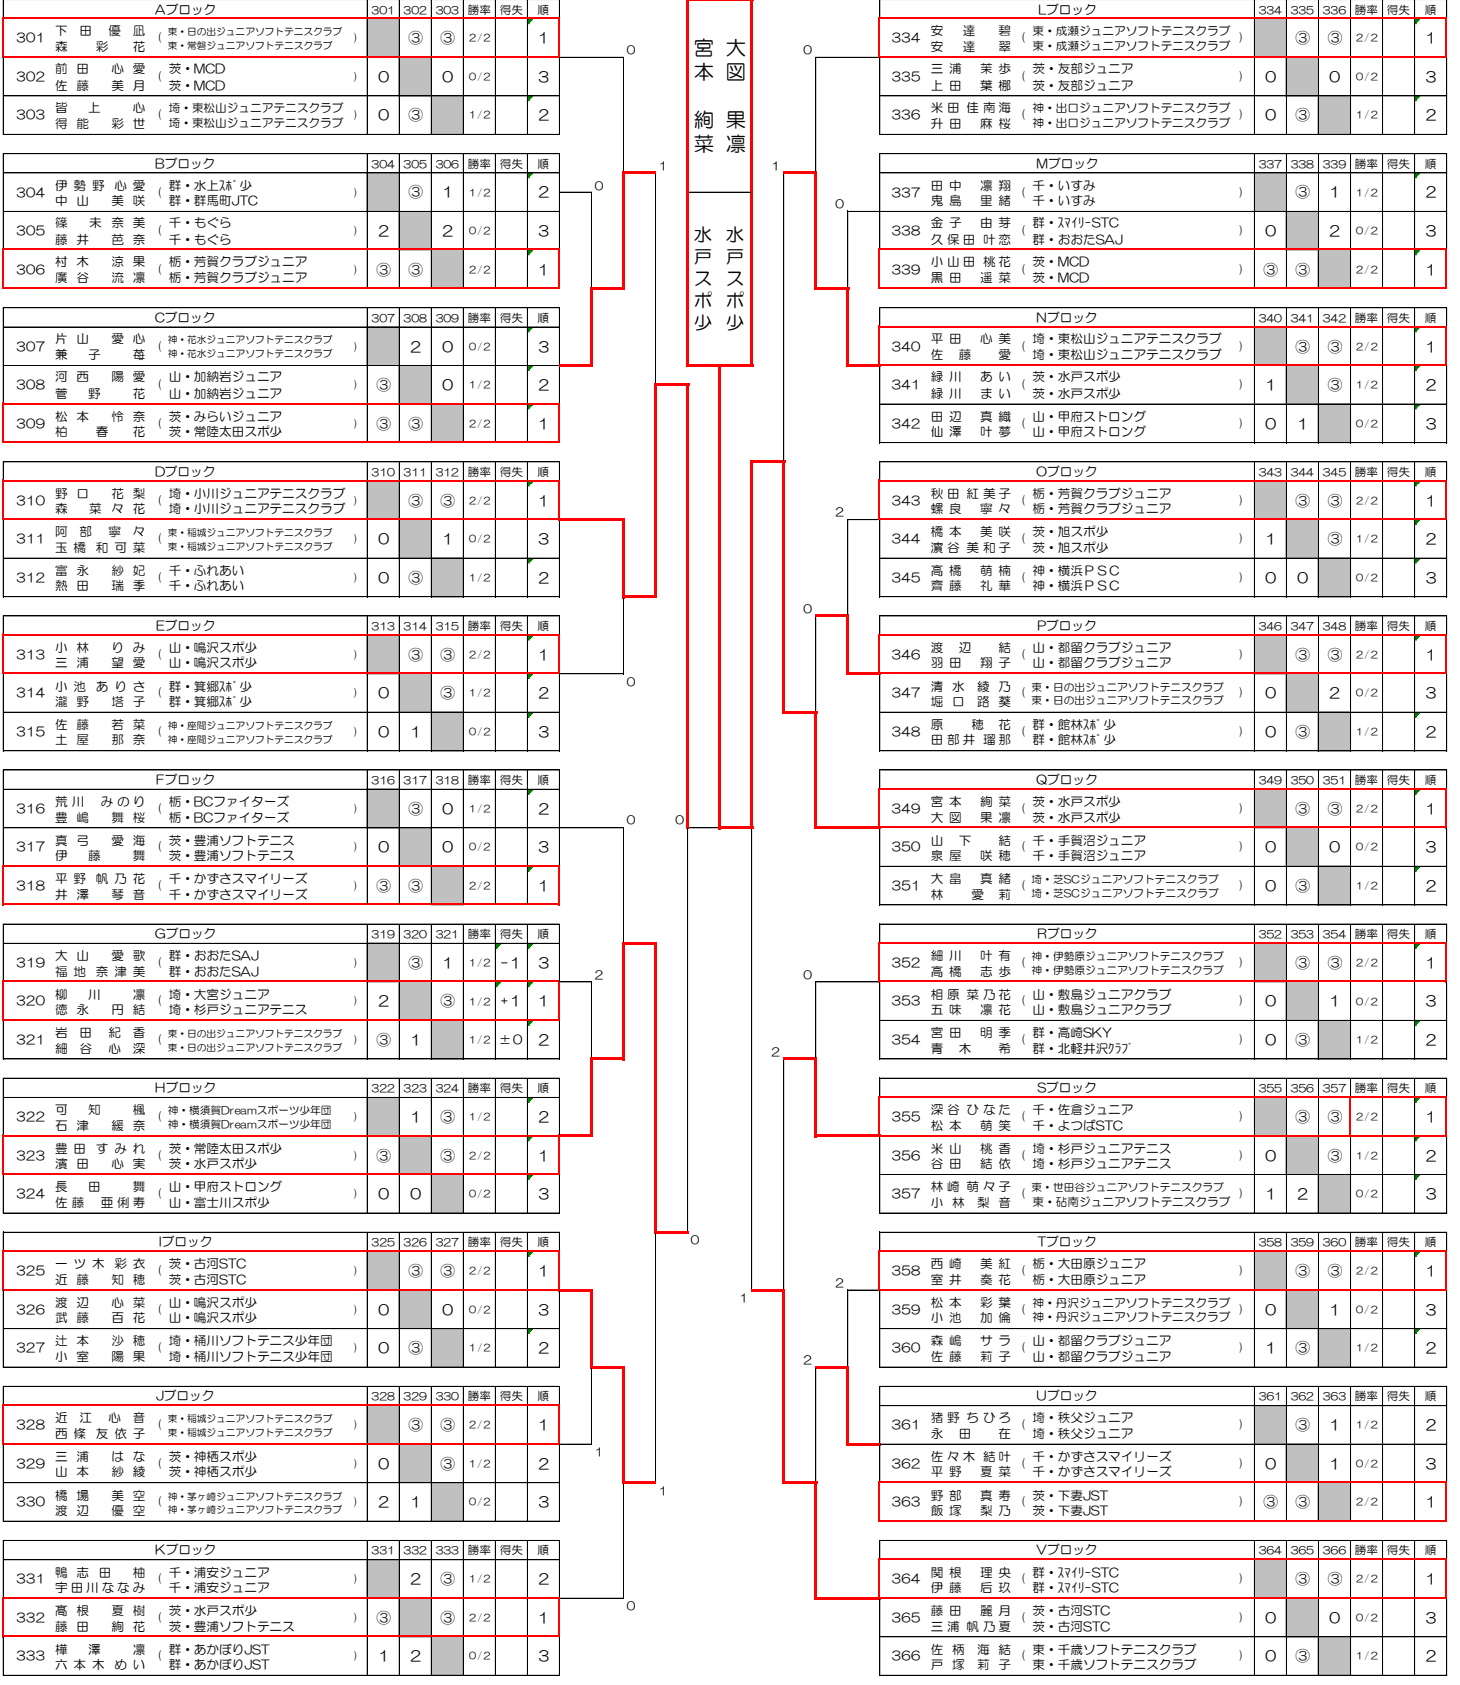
| Aブロック | | 301 | 302 | 303 | 勝率 | 得失 | 順 |
|---|---|---|---|---|---|---|---|
| 301 | 下田 優凪 / 森 彩花 (東・日の出ジュニアソフトテニスクラブ / 東・常磐ジュニアソフトテニスクラブ) | | ③ | ③ | 2/2 | | 1 |
| 302 | 前田 心愛 / 佐藤 美月 (茨・MCD / 茨・MCD) | 0 | | 0 | 0/2 | | 3 |
| 303 | 皆上 心 / 得能 彩世 (埼・東松山ジュニアテニスクラブ / 埼・東松山ジュニアテニスクラブ) | 0 | ③ | | 1/2 | | 2 |

| Bブロック | | 304 | 305 | 306 | 勝率 | 得失 | 順 |
|---|---|---|---|---|---|---|---|
| 304 | 伊勢野 心愛 / 中山 美咲 (群・水上ｽﾎﾟ少 / 群・群馬町JTC) | | ③ | 1 | 1/2 | | 2 |
| 305 | 篠 未奈美 / 藤井 芭奈 (千・もぐら / 千・もぐら) | 2 | | 2 | 0/2 | | 3 |
| 306 | 村木 涼果 / 廣谷 流凜 (栃・芳賀クラブジュニア / 栃・芳賀クラブジュニア) | ③ | ③ | | 2/2 | | 1 |

| Cブロック | | 307 | 308 | 309 | 勝率 | 得失 | 順 |
|---|---|---|---|---|---|---|---|
| 307 | 片山 愛心 / 兼子 苺 (神・花水ジュニアソフトテニスクラブ / 神・花水ジュニアソフトテニスクラブ) | | 2 | 0 | 0/2 | | 3 |
| 308 | 河西 陽愛 / 菅野 花 (山・加納岩ジュニア / 山・加納岩ジュニア) | ③ | | 0 | 1/2 | | 2 |
| 309 | 松本 怜奈 / 柏 春花 (茨・みらいジュニア / 茨・常陸太田スポ少) | ③ | ③ | | 2/2 | | 1 |

| Dブロック | | 310 | 311 | 312 | 勝率 | 得失 | 順 |
|---|---|---|---|---|---|---|---|
| 310 | 野口 花梨 / 森 菜々花 (埼・小川ジュニアテニスクラブ / 埼・小川ジュニアテニスクラブ) | | ③ | ③ | 2/2 | | 1 |
| 311 | 阿部 寧々 / 玉橋 和可菜 (東・稲城ジュニアソフトテニスクラブ / 東・稲城ジュニアソフトテニスクラブ) | 0 | | 1 | 0/2 | | 3 |
| 312 | 富永 紗妃 / 熱田 瑞季 (千・ふれあい / 千・ふれあい) | 0 | ③ | | 1/2 | | 2 |

| Eブロック | | 313 | 314 | 315 | 勝率 | 得失 | 順 |
|---|---|---|---|---|---|---|---|
| 313 | 小林 りみ / 三浦 望愛 (山・鳴沢スポ少 / 山・鳴沢スポ少) | | ③ | ③ | 2/2 | | 1 |
| 314 | 小池 ありさ / 瀧野 塔子 (群・箕郷ｽﾎﾟ少 / 群・箕郷ｽﾎﾟ少) | 0 | | ③ | 1/2 | | 2 |
| 315 | 佐藤 若菜 / 土屋 那奈 (神・座間ジュニアソフトテニスクラブ / 神・座間ジュニアソフトテニスクラブ) | 0 | 1 | | 0/2 | | 3 |

| Fブロック | | 316 | 317 | 318 | 勝率 | 得失 | 順 |
|---|---|---|---|---|---|---|---|
| 316 | 荒川 みのり / 豊嶋 舞桜 (栃・BCファイターズ / 栃・BCファイターズ) | | ③ | 0 | 1/2 | | 2 |
| 317 | 真弓 愛海 / 伊藤 舞 (茨・豊浦ソフトテニス / 茨・豊浦ソフトテニス) | 0 | | 0 | 0/2 | | 3 |
| 318 | 平野 帆乃花 / 井澤 琴音 (千・かずさスマイリーズ / 千・かずさスマイリーズ) | ③ | ③ | | 2/2 | | 1 |

| Gブロック | | 319 | 320 | 321 | 勝率 | 得失 | 順 |
|---|---|---|---|---|---|---|---|
| 319 | 大山 愛歌 / 福地 奈津美 (群・おおたSAJ / 群・おおたSAJ) | | ③ | 1 | 1/2 | -1 | 3 |
| 320 | 柳川 凜 / 徳永 円結 (埼・大宮ジュニア / 埼・杉戸ジュニアテニス) | 2 | | ③ | 1/2 | +1 | 1 |
| 321 | 岩田 紀香 / 細谷 心深 (東・日の出ジュニアソフトテニスクラブ / 東・日の出ジュニアソフトテニスクラブ) | ③ | 1 | | 1/2 | ±0 | 2 |

| Hブロック | | 322 | 323 | 324 | 勝率 | 得失 | 順 |
|---|---|---|---|---|---|---|---|
| 322 | 可知 楓 / 石津 緩奈 (神・横須賀Dreamスポーツ少年団 / 神・横須賀Dreamスポーツ少年団) | | 1 | ③ | 1/2 | | 2 |
| 323 | 豊田 すみれ / 濱田 心実 (茨・常陸太田スポ少 / 茨・水戸スポ少) | ③ | | ③ | 2/2 | | 1 |
| 324 | 長田 舞 / 佐藤 亜俐寿 (山・甲府ストロング / 山・富士川スポ少) | 0 | 0 | | 0/2 | | 3 |

| Iブロック | | 325 | 326 | 327 | 勝率 | 得失 | 順 |
|---|---|---|---|---|---|---|---|
| 325 | 一ツ木 彩衣 / 近藤 知穂 (茨・古河STC / 茨・古河STC) | | ③ | ③ | 2/2 | | 1 |
| 326 | 渡辺 心菜 / 武藤 百花 (山・鳴沢スポ少 / 山・鳴沢スポ少) | 0 | | 0 | 0/2 | | 3 |
| 327 | 辻本 沙穂 / 小室 陽果 (埼・桶川ソフトテニス少年団 / 埼・桶川ソフトテニス少年団) | 0 | ③ | | 1/2 | | 2 |

| Jブロック | | 328 | 329 | 330 | 勝率 | 得失 | 順 |
|---|---|---|---|---|---|---|---|
| 328 | 近江 心音 / 西條 友依子 (東・稲城ジュニアソフトテニスクラブ / 東・稲城ジュニアソフトテニスクラブ) | | ③ | ③ | 2/2 | | 1 |
| 329 | 三浦 はな / 山本 紗綾 (茨・神栖スポ少 / 茨・神栖スポ少) | 0 | | ③ | 1/2 | | 2 |
| 330 | 橋場 美空 / 渡辺 優空 (神・茅ケ崎ジュニアソフトテニスクラブ / 神・茅ケ崎ジュニアソフトテニスクラブ) | 2 | 1 | | 0/2 | | 3 |

| Kブロック | | 331 | 332 | 333 | 勝率 | 得失 | 順 |
|---|---|---|---|---|---|---|---|
| 331 | 鴨志田 柚 / 宇田川 ななみ (千・浦安ジュニア / 千・浦安ジュニア) | | 2 | ③ | 1/2 | | 2 |
| 332 | 髙根 夏樹 / 藤田 絢花 (茨・水戸スポ少 / 茨・豊浦ソフトテニス) | ③ | | ③ | 2/2 | | 1 |
| 333 | 樺澤 凛 / 六本木 めい (群・あかぼりJST / 群・あかぼりJST) | 1 | 2 | | 0/2 | | 3 |

| Lブロック | | 334 | 335 | 336 | 勝率 | 得失 | 順 |
|---|---|---|---|---|---|---|---|
| 334 | 安達 碧 / 安達 翠 (東・成瀬ジュニアソフトテニスクラブ / 東・成瀬ジュニアソフトテニスクラブ) | | ③ | ③ | 2/2 | | 1 |
| 335 | 三浦 茉歩 / 上田 葉椰 (茨・友部ジュニア / 茨・友部ジュニア) | 0 | | 0 | 0/2 | | 3 |
| 336 | 米田 佳南海 / 升田 麻桜 (神・出口ジュニアソフトテニスクラブ / 神・出口ジュニアソフトテニスクラブ) | 0 | ③ | | 1/2 | | 2 |

| Mブロック | | 337 | 338 | 339 | 勝率 | 得失 | 順 |
|---|---|---|---|---|---|---|---|
| 337 | 田中 凛翔 / 鬼島 里緒 (千・いすみ / 千・いすみ) | | ③ | 1 | 1/2 | | 2 |
| 338 | 金子 由芽 / 久保田 叶恋 (群・ｽﾏｲﾘｰSTC / 群・おおたSAJ) | 0 | | 2 | 0/2 | | 3 |
| 339 | 小山田 桃花 / 黒田 遥菜 (茨・MCD / 茨・MCD) | ③ | ③ | | 2/2 | | 1 |

| Nブロック | | 340 | 341 | 342 | 勝率 | 得失 | 順 |
|---|---|---|---|---|---|---|---|
| 340 | 平田 心美 / 佐藤 愛 (埼・東松山ジュニアテニスクラブ / 埼・東松山ジュニアテニスクラブ) | | ③ | ③ | 2/2 | | 1 |
| 341 | 緑川 あい / 緑川 まい (茨・水戸スポ少 / 茨・水戸スポ少) | 1 | | ③ | 1/2 | | 2 |
| 342 | 田辺 真織 / 仙澤 叶夢 (山・甲府ストロング / 山・甲府ストロング) | 0 | 1 | | 0/2 | | 3 |

| Oブロック | | 343 | 344 | 345 | 勝率 | 得失 | 順 |
|---|---|---|---|---|---|---|---|
| 343 | 秋田 紅美子 / 螺良 寧々 (栃・芳賀クラブジュニア / 栃・芳賀クラブジュニア) | | ③ | ③ | 2/2 | | 1 |
| 344 | 橋本 美咲 / 濱谷 美和子 (茨・旭スポ少 / 茨・旭スポ少) | 1 | | ③ | 1/2 | | 2 |
| 345 | 高橋 萌楠 / 齋藤 礼華 (神・横浜PSC / 神・横浜PSC) | 0 | 0 | | 0/2 | | 3 |

| Pブロック | | 346 | 347 | 348 | 勝率 | 得失 | 順 |
|---|---|---|---|---|---|---|---|
| 346 | 渡辺 結 / 羽田 翔子 (山・都留クラブジュニア / 山・都留クラブジュニア) | | ③ | ③ | 2/2 | | 1 |
| 347 | 清水 綾乃 / 堀口 路葵 (東・日の出ジュニアソフトテニスクラブ / 東・日の出ジュニアソフトテニスクラブ) | 0 | | 2 | 0/2 | | 3 |
| 348 | 原 穂花 / 田部井 瑠那 (群・館林ｽﾎﾟ少 / 群・館林ｽﾎﾟ少) | 0 | ③ | | 1/2 | | 2 |

| Qブロック | | 349 | 350 | 351 | 勝率 | 得失 | 順 |
|---|---|---|---|---|---|---|---|
| 349 | 宮本 絢菜 / 大図 果凛 (茨・水戸スポ少 / 茨・水戸スポ少) | | ③ | ③ | 2/2 | | 1 |
| 350 | 山下 結 / 泉屋 咲穂 (千・手賀沼ジュニア / 千・手賀沼ジュニア) | 0 | | 0 | 0/2 | | 3 |
| 351 | 大畠 真緒 / 林 愛莉 (埼・芝SCジュニアソフトテニスクラブ / 埼・芝SCジュニアソフトテニスクラブ) | 0 | ③ | | 1/2 | | 2 |

| Rブロック | | 352 | 353 | 354 | 勝率 | 得失 | 順 |
|---|---|---|---|---|---|---|---|
| 352 | 細川 叶有 / 高橋 志歩 (神・伊勢原ジュニアソフトテニスクラブ / 神・伊勢原ジュニアソフトテニスクラブ) | | ③ | ③ | 2/2 | | 1 |
| 353 | 相原 菜乃花 / 五味 凛花 (山・敷島ジュニアクラブ / 山・敷島ジュニアクラブ) | 0 | | 1 | 0/2 | | 3 |
| 354 | 宮田 明季 / 青木 希 (群・高崎SKY / 群・北軽井沢ｸﾗﾌﾞ) | 0 | ③ | | 1/2 | | 2 |

| Sブロック | | 355 | 356 | 357 | 勝率 | 得失 | 順 |
|---|---|---|---|---|---|---|---|
| 355 | 深谷 ひなた / 松本 萌笑 (千・佐倉ジュニア / 千・よつばSTC) | | ③ | ③ | 2/2 | | 1 |
| 356 | 米山 桃香 / 谷田 結依 (埼・杉戸ジュニアテニス / 埼・杉戸ジュニアテニス) | 0 | | ③ | 1/2 | | 2 |
| 357 | 林崎 萌々子 / 小林 梨音 (東・世田谷ジュニアソフトテニスクラブ / 東・砧南ジュニアソフトテニスクラブ) | 1 | 2 | | 0/2 | | 3 |

| Tブロック | | 358 | 359 | 360 | 勝率 | 得失 | 順 |
|---|---|---|---|---|---|---|---|
| 358 | 西崎 美紅 / 室井 奏花 (栃・大田原ジュニア / 栃・大田原ジュニア) | | ③ | ③ | 2/2 | | 1 |
| 359 | 松本 彩葉 / 小池 加倫 (神・丹沢ジュニアソフトテニスクラブ / 神・丹沢ジュニアソフトテニスクラブ) | 0 | | 1 | 0/2 | | 3 |
| 360 | 森嶋 サラ / 佐藤 莉子 (山・都留クラブジュニア / 山・都留クラブジュニア) | 1 | ③ | | 1/2 | | 2 |

| Uブロック | | 361 | 362 | 363 | 勝率 | 得失 | 順 |
|---|---|---|---|---|---|---|---|
| 361 | 猪野 ちひろ / 永田 在 (埼・秩父ジュニア / 埼・秩父ジュニア) | | ③ | 1 | 1/2 | | 2 |
| 362 | 佐々木 結叶 / 平野 夏菜 (千・かずさスマイリーズ / 千・かずさスマイリーズ) | 0 | | 1 | 0/2 | | 3 |
| 363 | 野部 真寿 / 飯塚 梨乃 (茨・下妻JST / 茨・下妻JST) | ③ | ③ | | 2/2 | | 1 |

| Vブロック | | 364 | 365 | 366 | 勝率 | 得失 | 順 |
|---|---|---|---|---|---|---|---|
| 364 | 関根 理央 / 伊藤 后玖 (群・ｽﾏｲﾘｰSTC / 群・ｽﾏｲﾘｰSTC) | | ③ | ③ | 2/2 | | 1 |
| 365 | 藤田 麗月 / 三浦 帆乃夏 (茨・古河STC / 茨・古河STC) | 0 | | 0 | 0/2 | | 3 |
| 366 | 佐柄 海結 / 戸塚 莉子 (東・千歳ソフトテニスクラブ / 東・千歳ソフトテニスクラブ) | 0 | ③ | | 1/2 | | 2 |

大図 果凛
宮本 絢菜
水戸スポ少
水戸スポ少

0 1 0 0 0 2 0 2 1 0 1 0 0 1 0 2 0 0 2 1 2 2 0